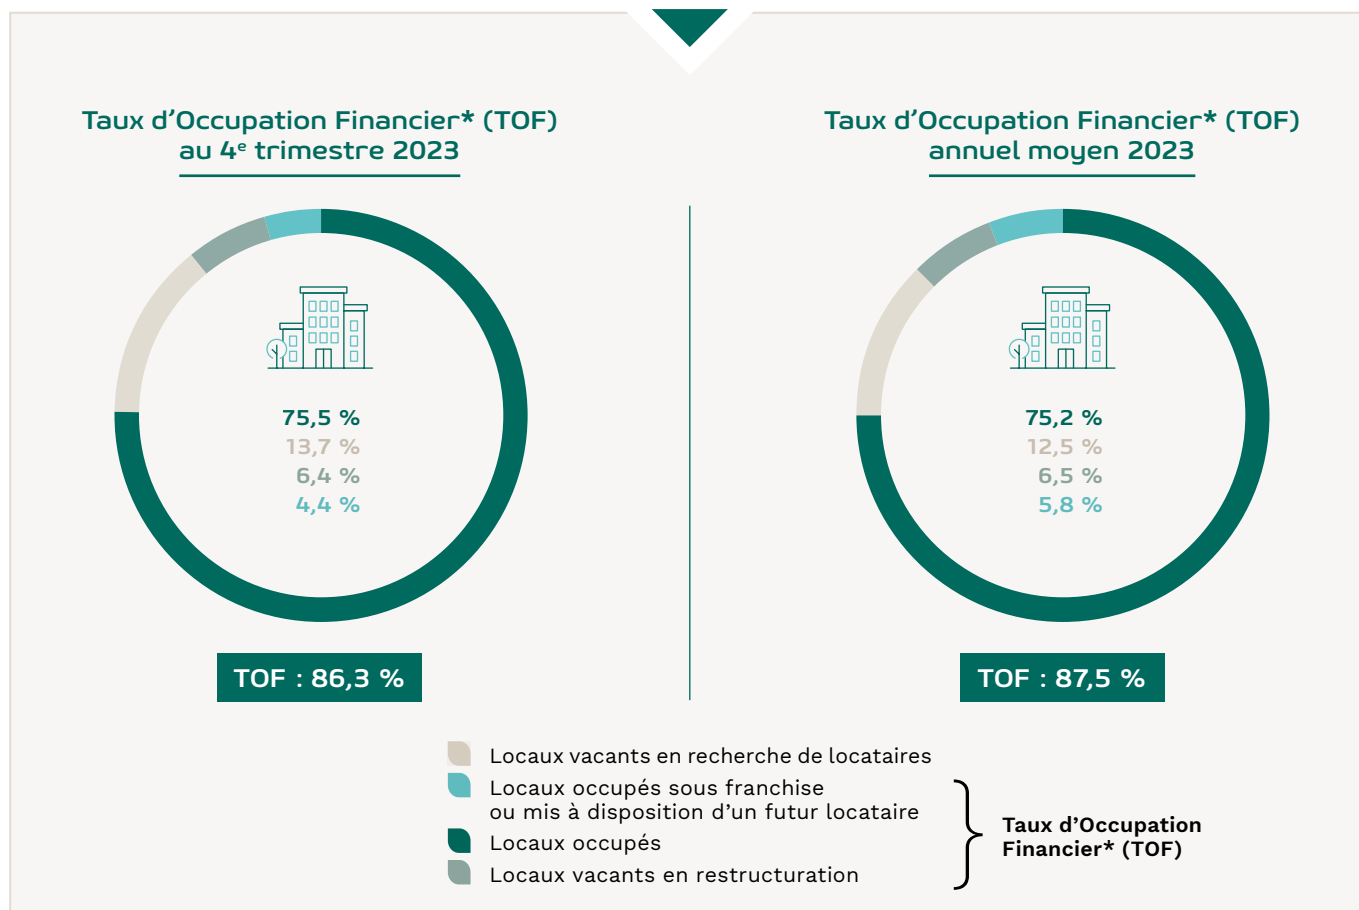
Taux d’Occupation Financier* (TOF) au 4$^{e}$ trimestre 2023

75,5 %
13,7 %
6,4 %
4,4 %

TOF : 86,3 %

Taux d’Occupation Financier* (TOF) annuel moyen 2023

75,2 %
12,5 %
6,5 %
5,8 %

TOF : 87,5 %

Locaux vacants en recherche de locataires
Locaux occupés sous franchise ou mis à disposition d’un futur locataire
Locaux occupés
Locaux vacants en restructuration

Taux d’Occupation Financier* (TOF)